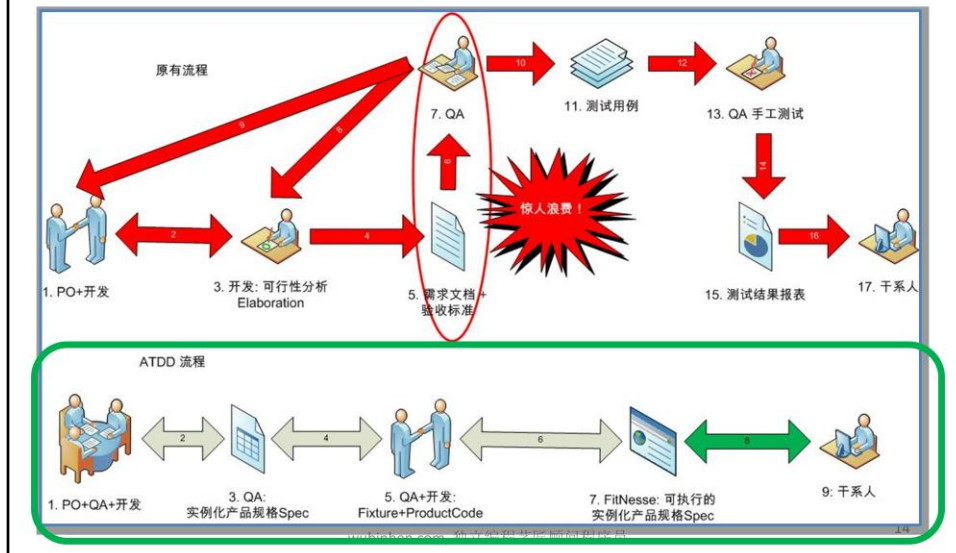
原有流程

7. QA

10

11. 测试用例

12

13. QA 手工测试

9

8

6

14

1. PO+开发

2

3. 开发: 可行性分析 Elaboration

4

5. 需求文档 + 验收标准

惊人浪费！

15. 测试结果报表

16

17. 干系人

ATDD 流程

1. PO+QA+开发

2

3. QA: 实例化产品规格Spec

4

5. QA+开发: Fixture+ProductCode

6

7. FitNesse: 可执行的实例化产品规格Spec

8

9: 干系人

14

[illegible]